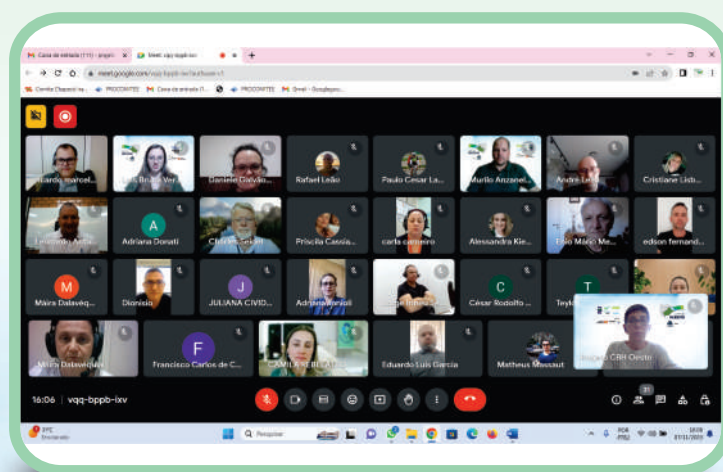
M Caixa de entrada (111) - arquivo · Meet: vqq-bppb-ixv

meet.google.com/vqq-bppb-ixv?authuser=1

Comitê Chapecó na... PROCONTEE Caixa de entrada (1... PROCONTEE Gmail - Google.go...

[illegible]ardo marcel...
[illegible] Bria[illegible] Ver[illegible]
Daniele Galvão...
Rafael Leão
Paulo Cesar La...
Murilo Anzanel...
André Le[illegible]
Cristiane Lisb...
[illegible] Anto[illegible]
Adriana Donati
Clo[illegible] Sek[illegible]
Priscila Cassia...
carla carneiro
Alessandra Kie...
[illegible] Mário Me...
edson fernand...
Maira Dalavéqu...
Dionisio
JULIANA CIVID...
Adriana Vanioli
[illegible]
César Rodolfo ...
Teyl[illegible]
Maira Dalavéqua
Francisco Carlos de C...
CAMILA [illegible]
Eduardo Luis Garcia
Matheus Massaut
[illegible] CRH Oeste

16:06 | vqq-bppb-ixv

Pesquisar

POR PTB2 16:06 07/11/2023